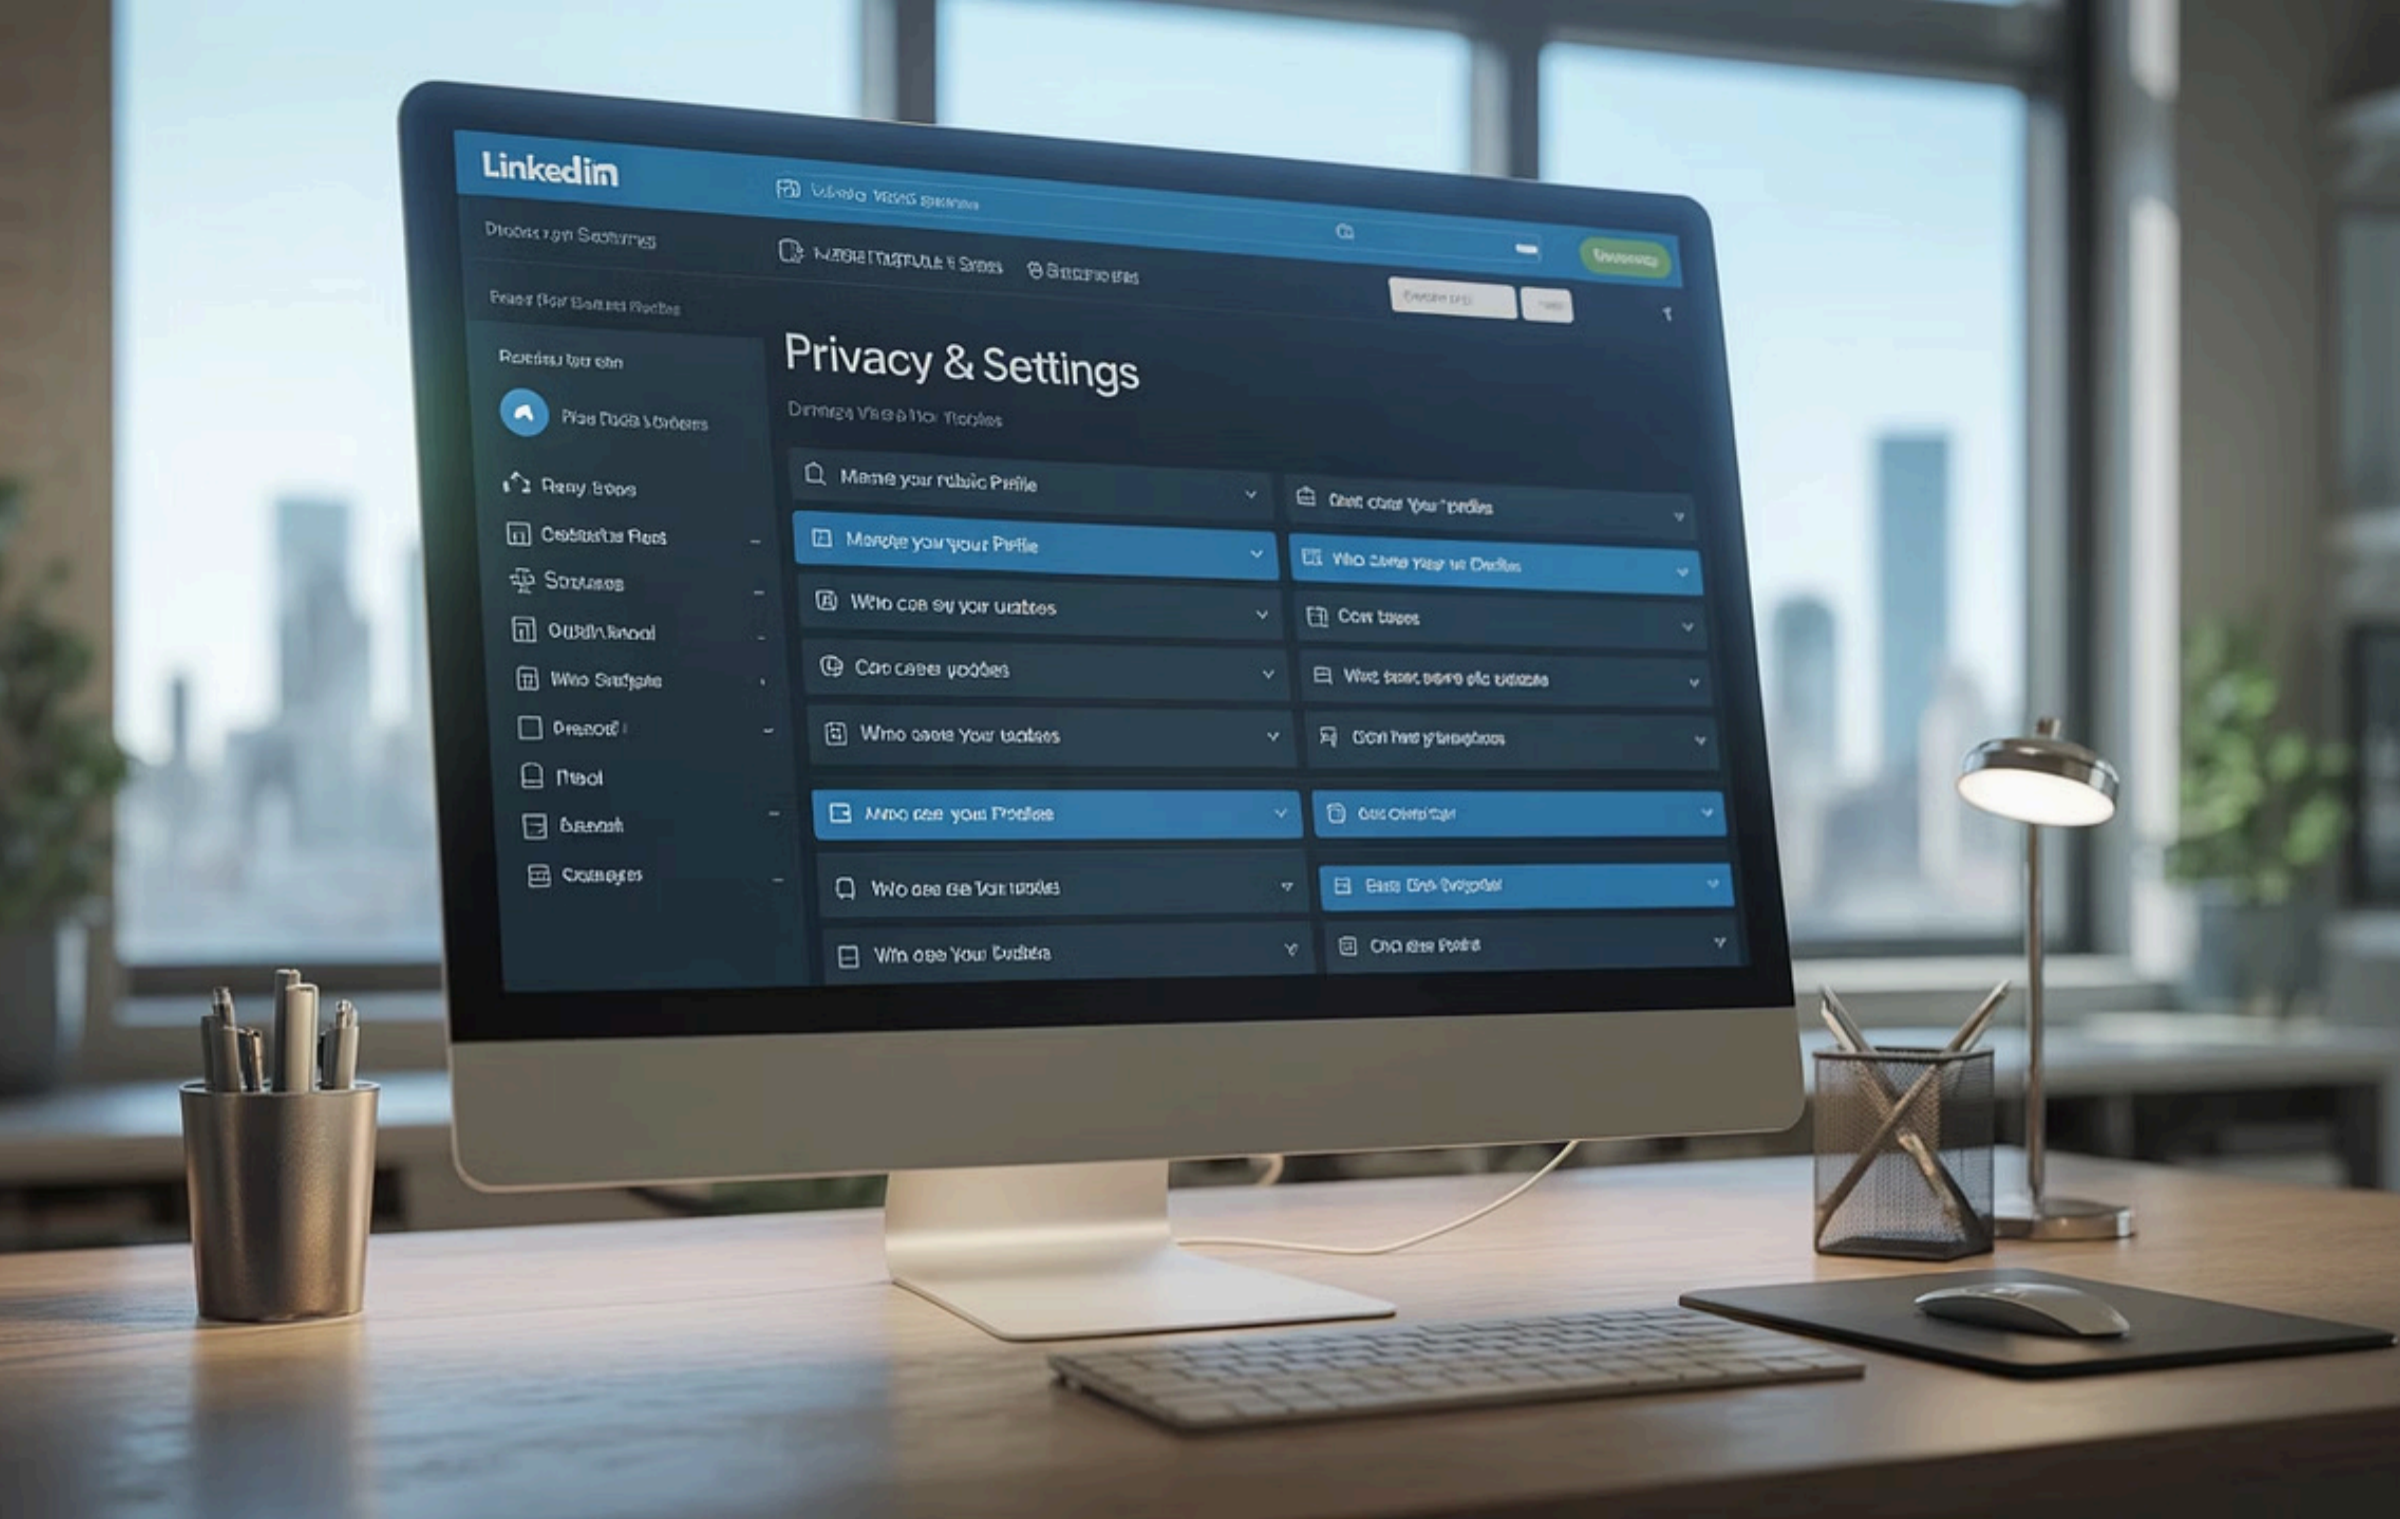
Linkedin

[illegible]

Dioocs ryn Sostarnes

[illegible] & Sraes

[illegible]

Poaes flor Sosues Rodtes

Privacy & Settings

Dimnga Visa s Itor Tbobles

Reofiou ter ohn

Plas Dada Ltoteres

Reny Boos

Cosasstle Ress

Sosuees

Oudslnood

Who Swtjsre

Dressol

Ploal

Basaal

Crossgies

Mene your ruble Prefle

Monde your your Pefile

Who cae ey yor uatoes

Con caee yocies

Who cees Your taxtes

Mano cee your Prefiles

Who cee ce Yor tudes

Wto cee Your Codtes

Cost core Your Sedies

Who cere Your w Codles

Con tases

Wte tese cere cle uakere

Con hes ytregtices

Coc Oertee

Ees Cree Dosyder

Cco dee Poda